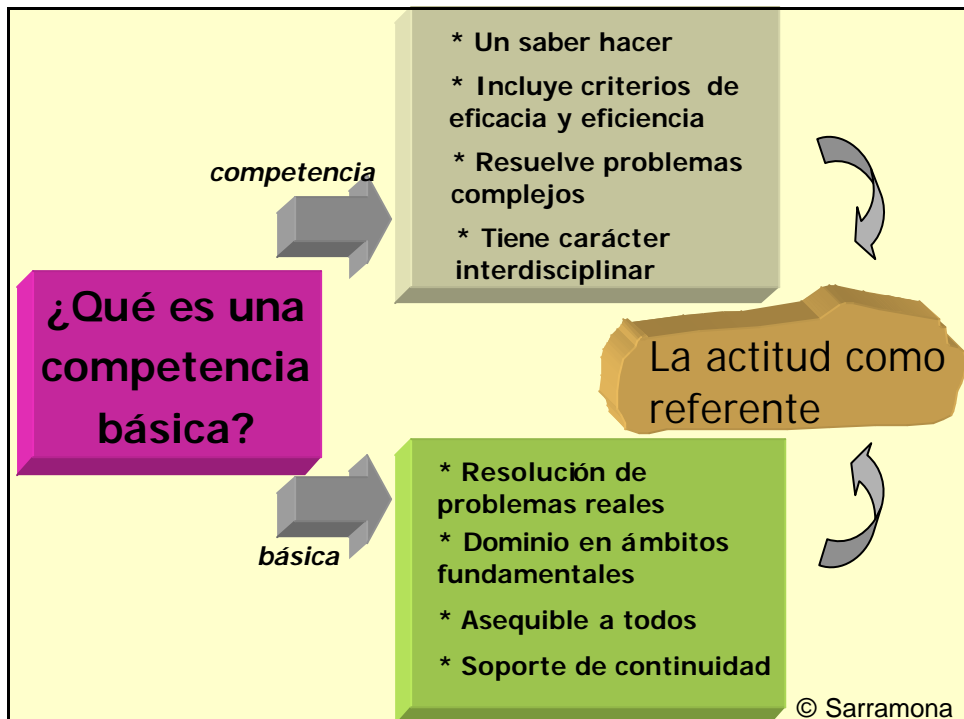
¿Qué es una competencia básica?

competencia

* Un saber hacer

* Incluye criterios de eficacia y eficiencia

* Resuelve problemas complejos

* Tiene carácter interdisciplinar

La actitud como referente

básica

* Resolución de problemas reales

* Dominio en ámbitos fundamentales

* Asequible a todos

* Soporte de continuidad

© Sarramona